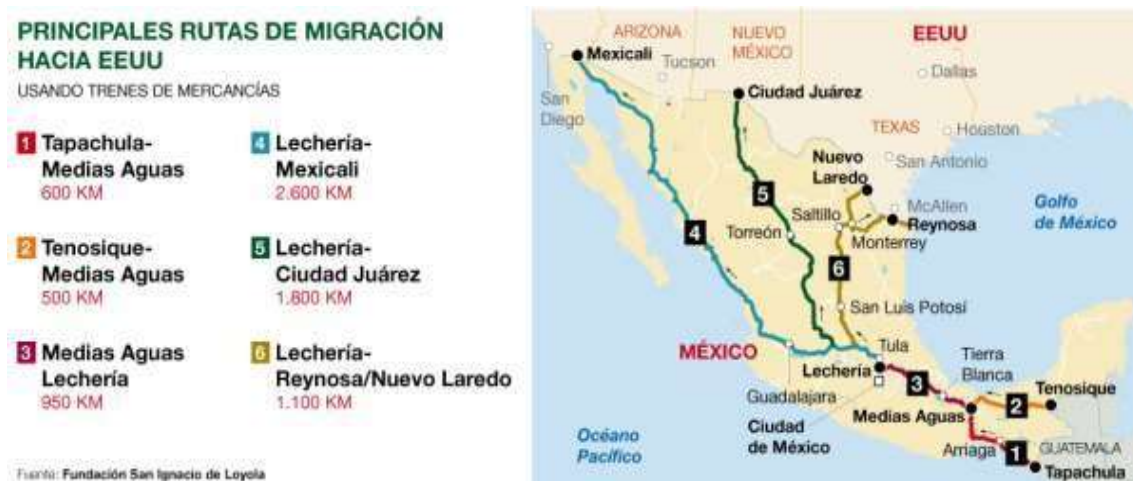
PRINCIPALES RUTAS DE MIGRACIÓN HACIA EEUU

USANDO TRENES DE MERCANCÍAS

1 Tapachula-Medias Aguas
600 KM

2 Tenosique-Medias Aguas
500 KM

3 Medias Aguas Lechería
950 KM

4 Lechería-Mexicali
2.600 KM

5 Lechería-Ciudad Juárez
1.800 KM

6 Lechería-Reynosa/Nuevo Laredo
1.100 KM

Fuente: Fundación San Ignacio de Loyola

ARIZONA
NUEVO MÉXICO
EEUU
Mexicali
Tucson
Dallas
San Diego
Ciudad Juárez
TEXAS
Houston
San Antonio
Nuevo Laredo
5
McAllen
Saltillo
Reynosa
Golfo de México
4
Torreón
Monterrey
6
San Luis Potosí
MÉXICO
Tula
Lechería
3
Tierra Blanca
Guadalajara
Tenosique
2
Medias Aguas
Océano Pacífico
Ciudad de México
GUATEMALA
Arriaga
1
Tapachula